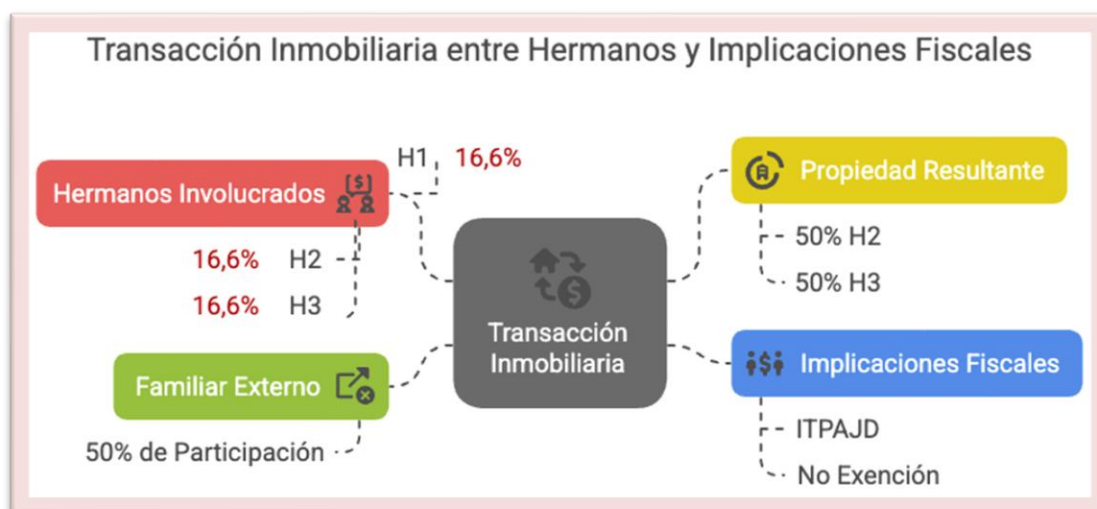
Transacción Inmobiliaria entre Hermanos y Implicaciones Fiscales

Hermanos Involucrados

H1 16,6%

16,6% H2

16,6% H3

Familiar Externo

50% de Participación

Transacción Inmobiliaria

Propiedad Resultante

50% H2

50% H3

Implicaciones Fiscales

ITPAJD

No Exención